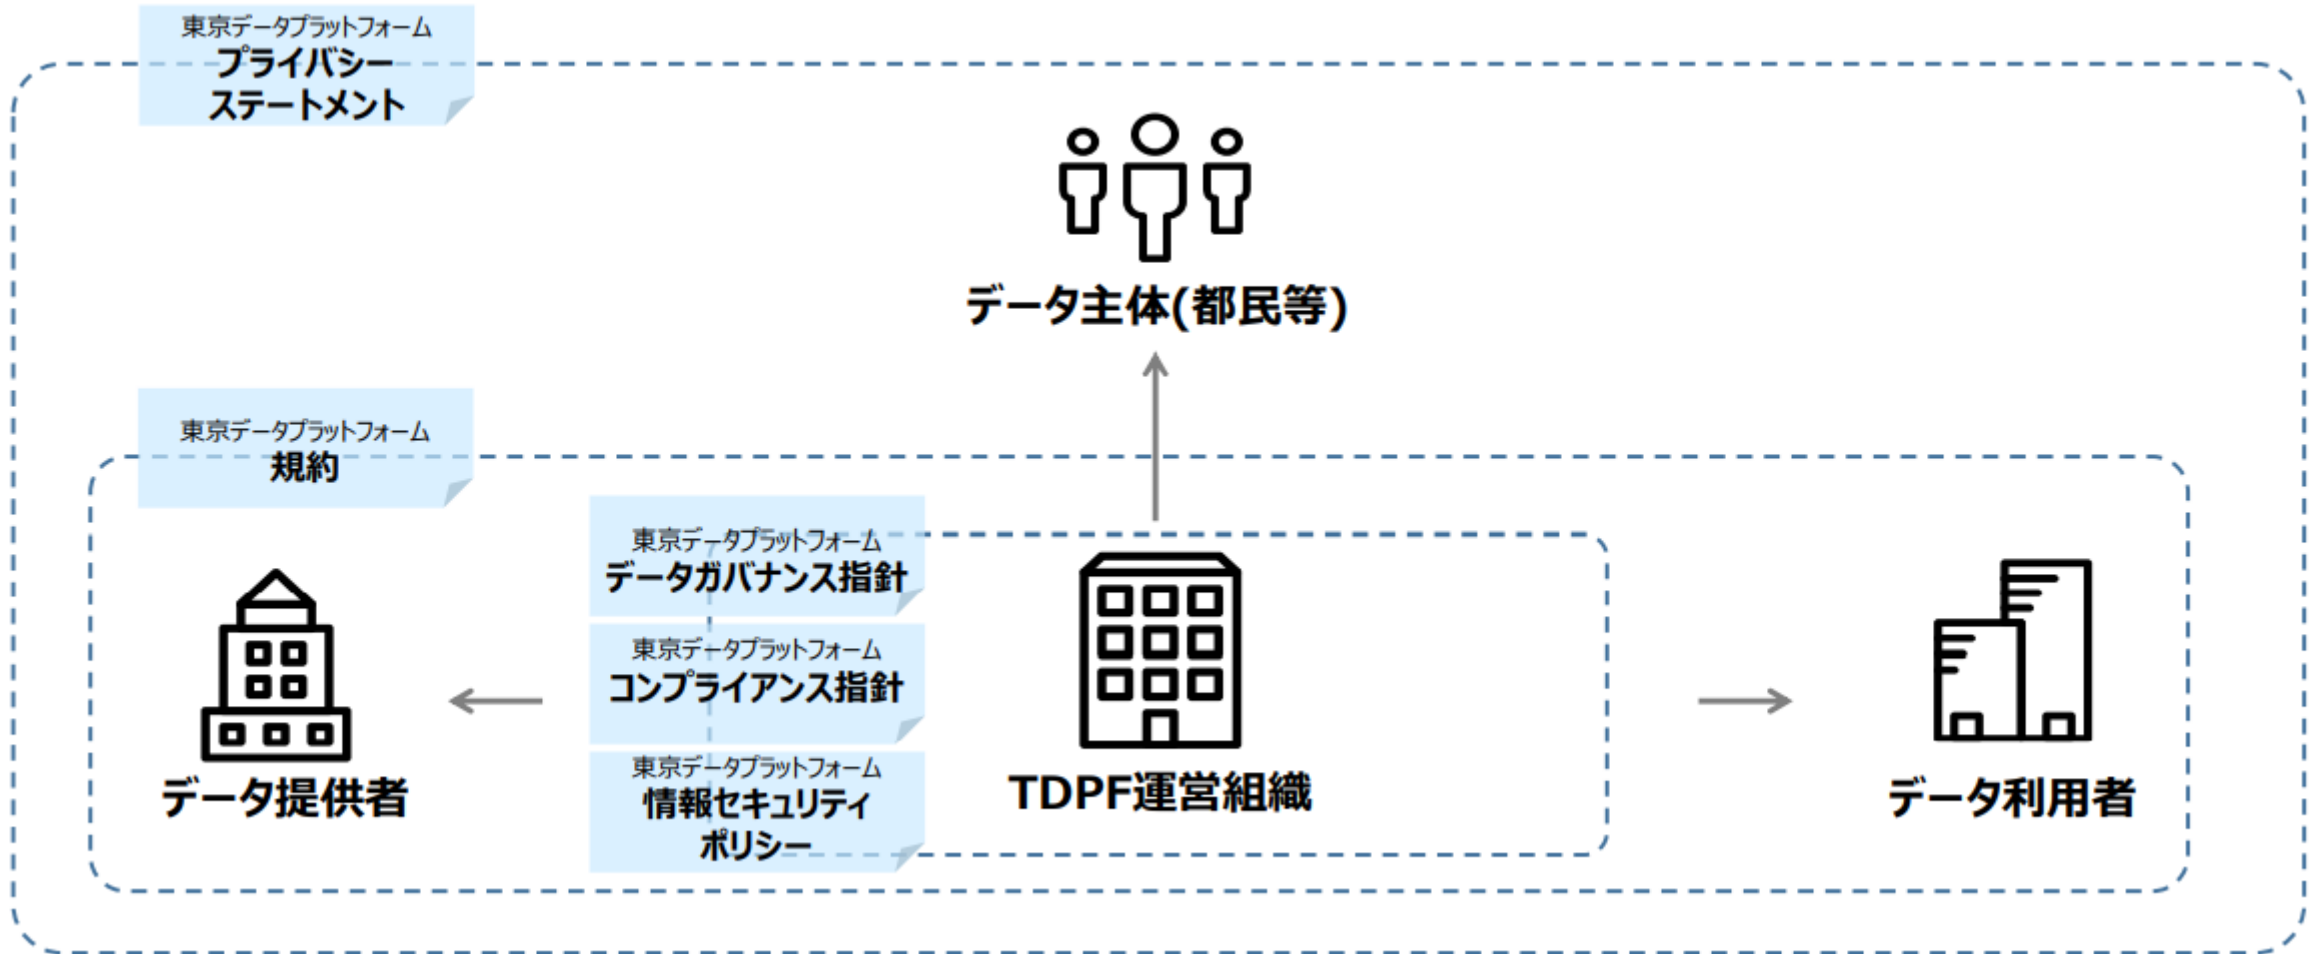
東京データプラットフォーム
プライバシーステートメント

データ主体(都民等)

東京データプラットフォーム
規約

東京データプラットフォーム
データガバナンス指針

東京データプラットフォーム
コンプライアンス指針

東京データプラットフォーム
情報セキュリティポリシー

データ提供者

TDPF運営組織

データ利用者